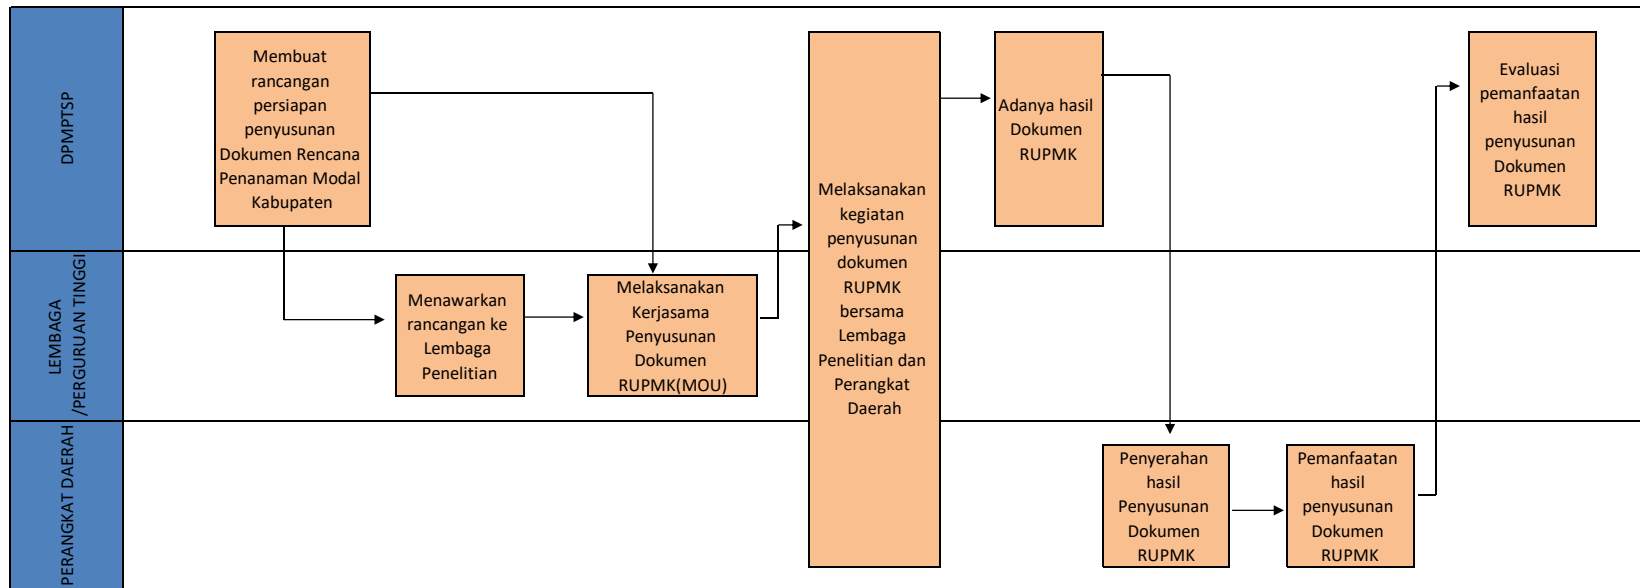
DPMPTSP

LEMBAGA /PERGURUAN TINGGI

PERANGKAT DAERAH

Membuat rancangan persiapan penyusunan Dokumen Rencana Penanaman Modal Kabupaten

Menawarkan rancangan ke Lembaga Penelitian

Melaksanakan Kerjasama Penyusunan Dokumen RUPMK(MOU)

Melaksanakan kegiatan penyusunan dokumen RUPMK bersama Lembaga Penelitian dan Perangkat Daerah

Adanya hasil Dokumen RUPMK

Penyerahan hasil Penyusunan Dokumen RUPMK

Pemanfaatan hasil penyusunan Dokumen RUPMK

Evaluasi pemanfaatan hasil penyusunan Dokumen RUPMK